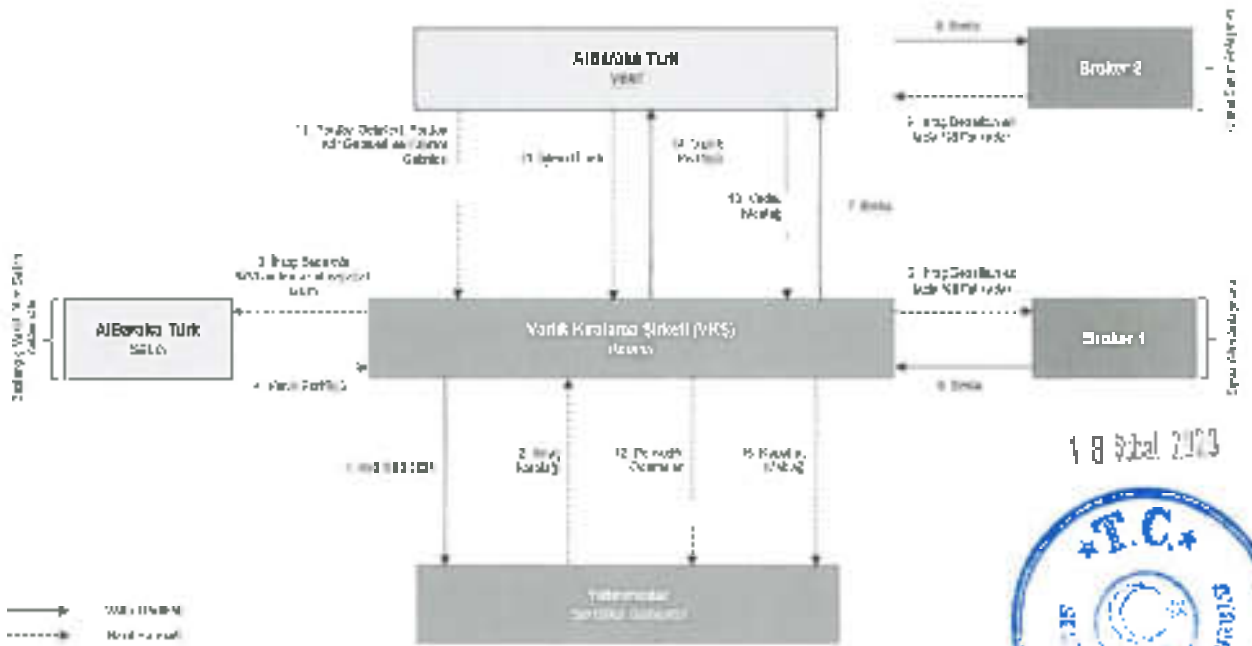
Albaraka Türk
Vekil

Broker 2

8. Sukuk

9. Varlık Devri ve
İade Bildirimleri

11. Kira/Kar Ödemeleri, Varlık/Hizmet Gelirleri ve Kâr Payı Gelirleri

13. Varlık Satışı

14. Varlık Alımı

10. Satış Bedeli

7. Sukuk

3. Varlık Devri ve
İade Bildirimleri

3. İhraç Gelirleri
Varlık Devri ve Satış
Bedeli

Albaraka Türk
Satıcı

Varlık Kiralama Şirketi (VKŞ)
İhraççı

Broker 1

4. Varlık Portföyü

6. Sukuk

1. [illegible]

2. İhraç Katılımı

12. Dönemsel Ödemeler

15. Kapanış Ödemesi

Yatırımcılar
Sertifika Sahipleri

18 Şubat 2020

Nakit Akışları

Bilgi Akışları

T.C.